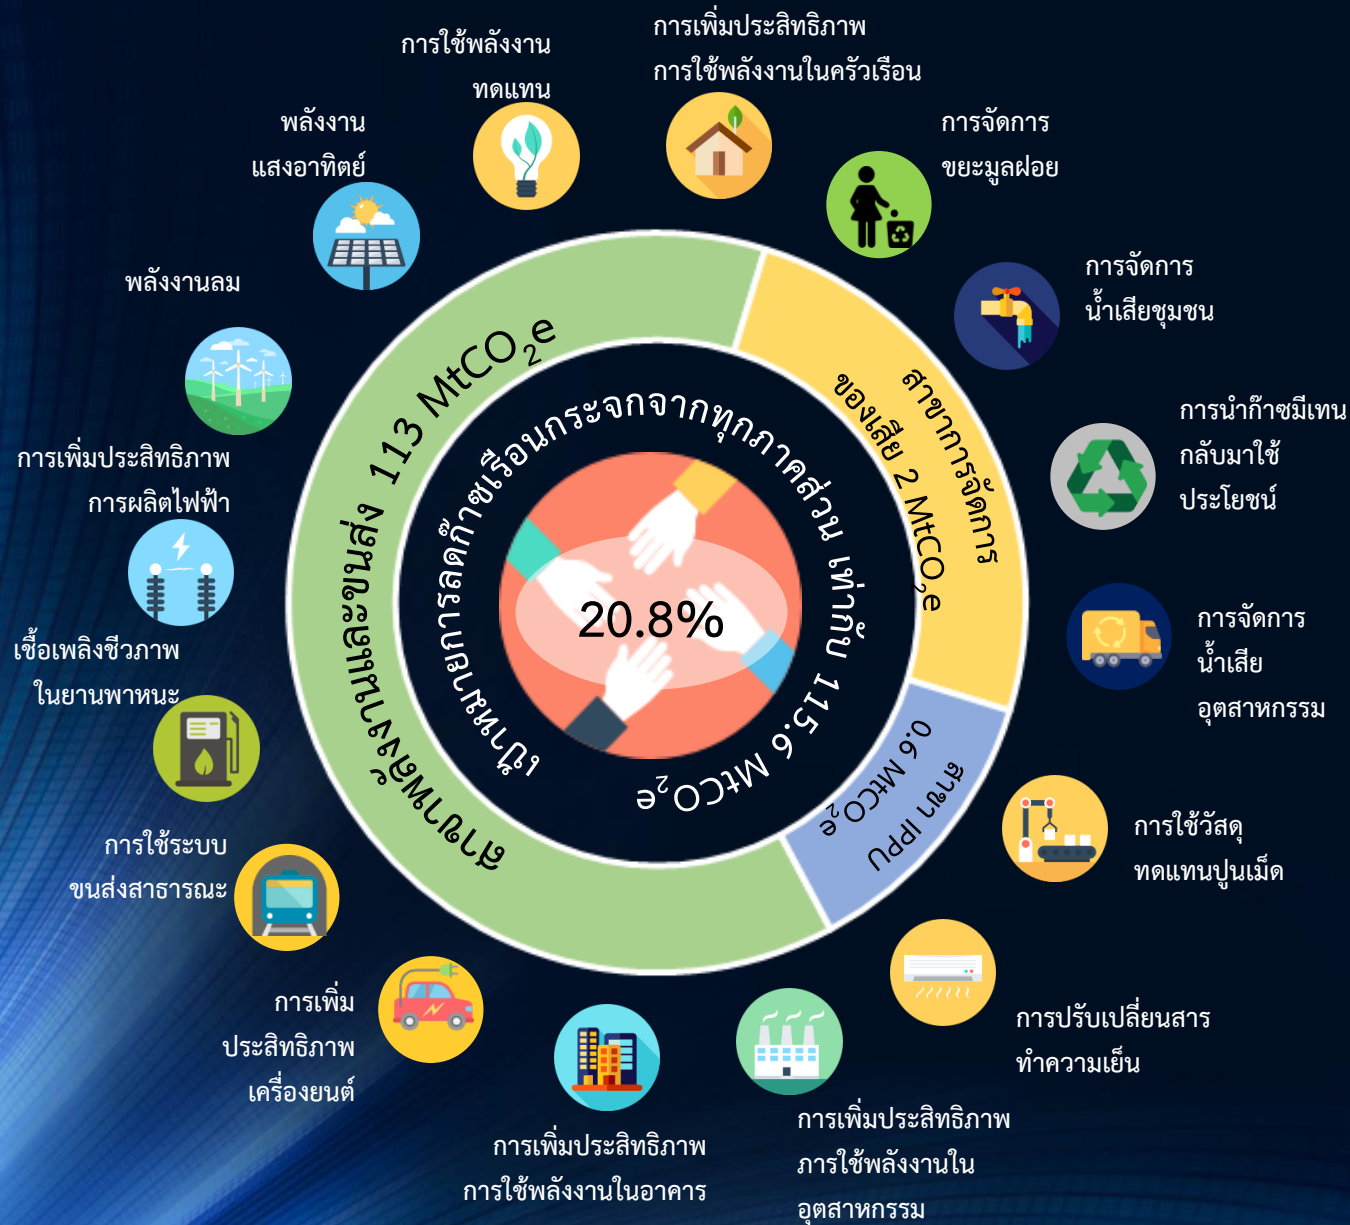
การใช้พลังงานทดแทน

การเพิ่มประสิทธิภาพการใช้พลังงานในครัวเรือน

พลังงานแสงอาทิตย์

การจัดการขยะมูลฝอย

การจัดการน้ำเสียชุมชน

พลังงานลม

การนำก๊าซมีเทนกลับมาใช้ประโยชน์

การเพิ่มประสิทธิภาพการผลิตไฟฟ้า

การจัดการน้ำเสียอุตสาหกรรม

เชื้อเพลิงชีวภาพในยานพาหนะ

การใช้วัสดุทดแทนปูนเม็ด

การใช้ระบบขนส่งสาธารณะ

การเพิ่มประสิทธิภาพเครื่องยนต์

การปรับเปลี่ยนสารทำความเย็น

การเพิ่มประสิทธิภาพการใช้พลังงานในอาคาร

การเพิ่มประสิทธิภาพภารใช้พลังงานในอุตสาหกรรม

สาขาพลังงานและขนส่ง 113 MtCO$_2$e

สาขาการจัดการของเสีย 2 MtCO$_2$e

สาขา IPPU 0.6 MtCO$_2$e

เป้าหมายการลดก๊าซเรือนกระจกจากทุกภาคส่วน เท่ากับ 115.6 MtCO$_2$e

20.8%